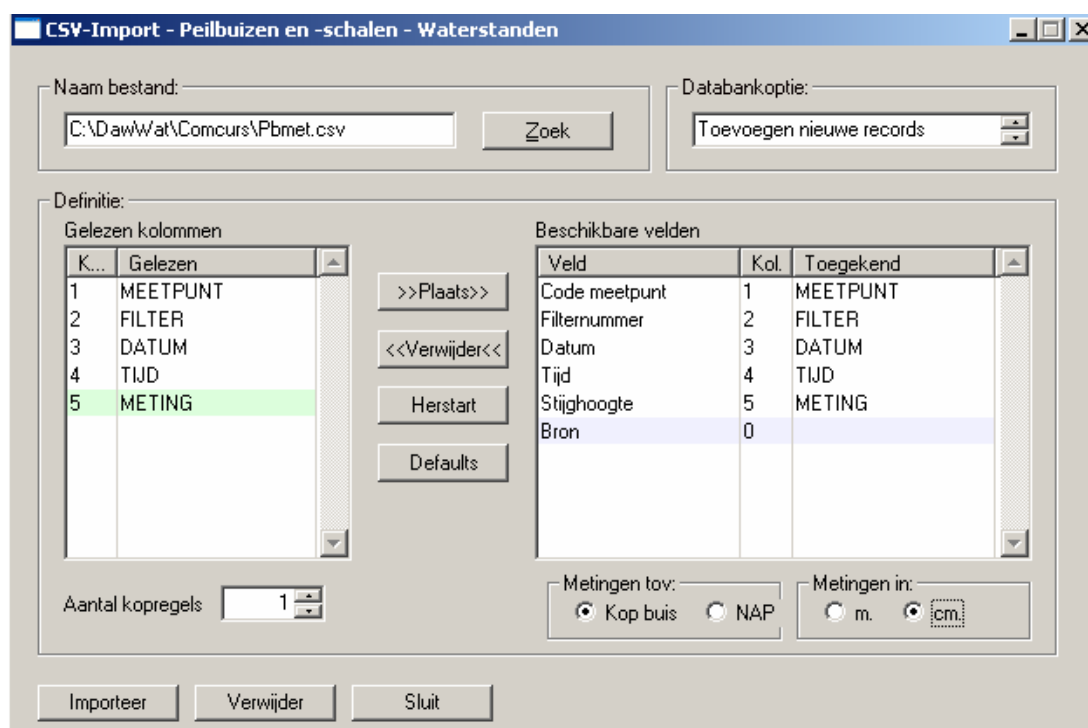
CSV-Import - Peilbuizen en -schalen - Waterstanden

Naam bestand:
C:\DawWat\Comcurs\Pbmet.csv
Zoek

Databankoptie:
Toevoegen nieuwe records

Definitie:
Gelezen kolommen

| K... | Gelezen |
|---|---|
| 1 | MEETPUNT |
| 2 | FILTER |
| 3 | DATUM |
| 4 | TIJD |
| 5 | METING |

>>Plaats>>
<<Verwijder<<
Herstart
Defaults

Beschikbare velden

| Veld | Kol. | Toegekend |
|---|---|---|
| Code meetpunt | 1 | MEETPUNT |
| Filternummer | 2 | FILTER |
| Datum | 3 | DATUM |
| Tijd | 4 | TIJD |
| Stijghoogte | 5 | METING |
| Bron | 0 | |

Aantal kopregels 1

Metingen tov:
Kop buis NAP

Metingen in:
m. cm.

Importeer Verwijder Sluit